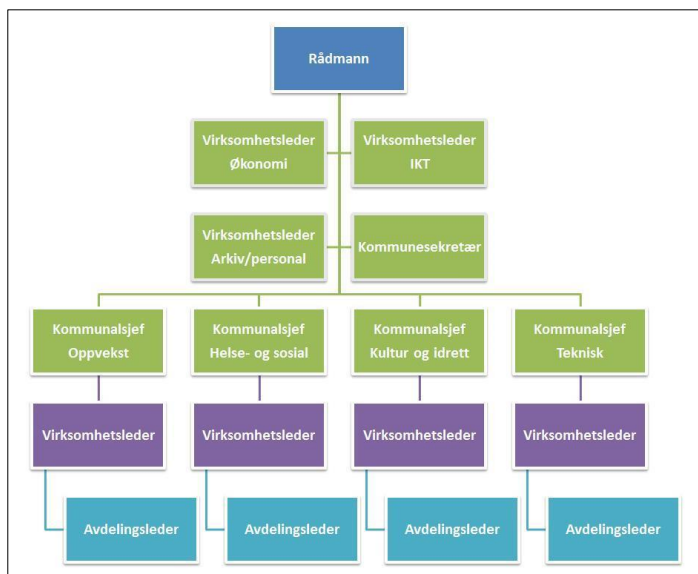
Rådmann

Virksomhetsleder Økonomi

Virksomhetsleder IKT

Virksomhetsleder Arkiv/personal

Kommunesekretær

Kommunalsjef Oppvekst

Kommunalsjef Helse- og sosial

Kommunalsjef Kultur og idrett

Kommunalsjef Teknisk

Virksomhetsleder

Virksomhetsleder

Virksomhetsleder

Virksomhetsleder

Avdelingsleder

Avdelingsleder

Avdelingsleder

Avdelingsleder